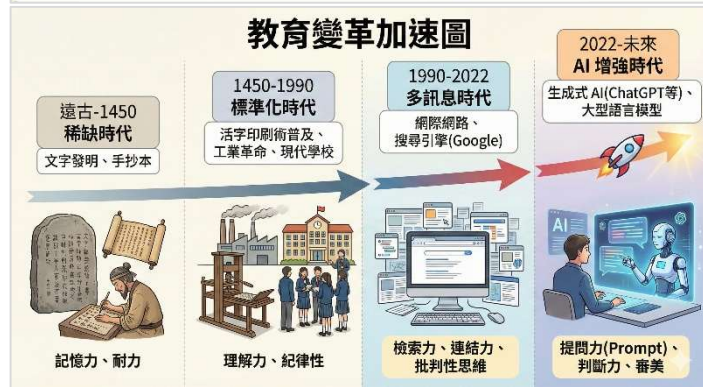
教育變革加速圖

遠古-1450
稀缺時代
文字發明、手抄本

記憶力、耐力

1450-1990
標準化時代
活字印刷術普及、工業革命、現代學校

理解力、紀律性

1990-2022
多訊息時代
網際網路、搜尋引擎(Google)

檢索力、連結力、批判性思維

2022-未來
AI 增強時代
生成式 AI(ChatGPT等)、大型語言模型

AI

提問力(Prompt)、判斷力、審美